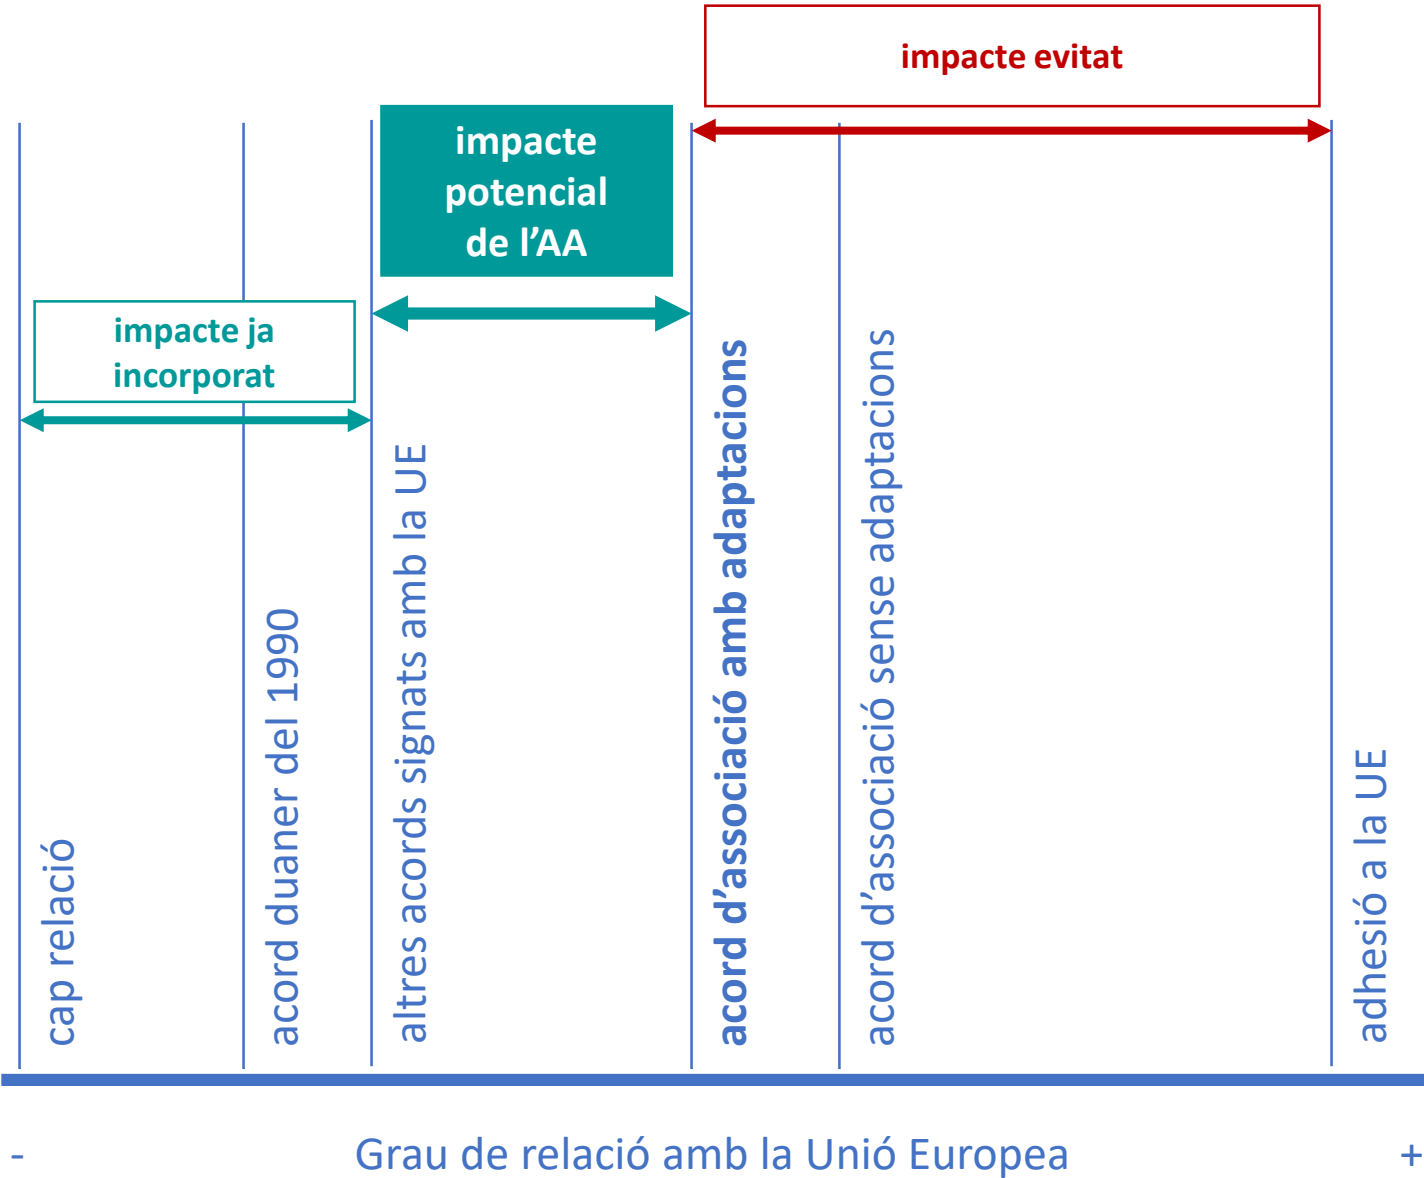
impacte evitat

impacte potencial de l'AA

impacte ja incorporat

cap relació

acord duaner del 1990

altres acords signats amb la UE

acord d'associació amb adaptacions

acord d'associació sense adaptacions

adhesió a la UE

-

Grau de relació amb la Unió Europea

+